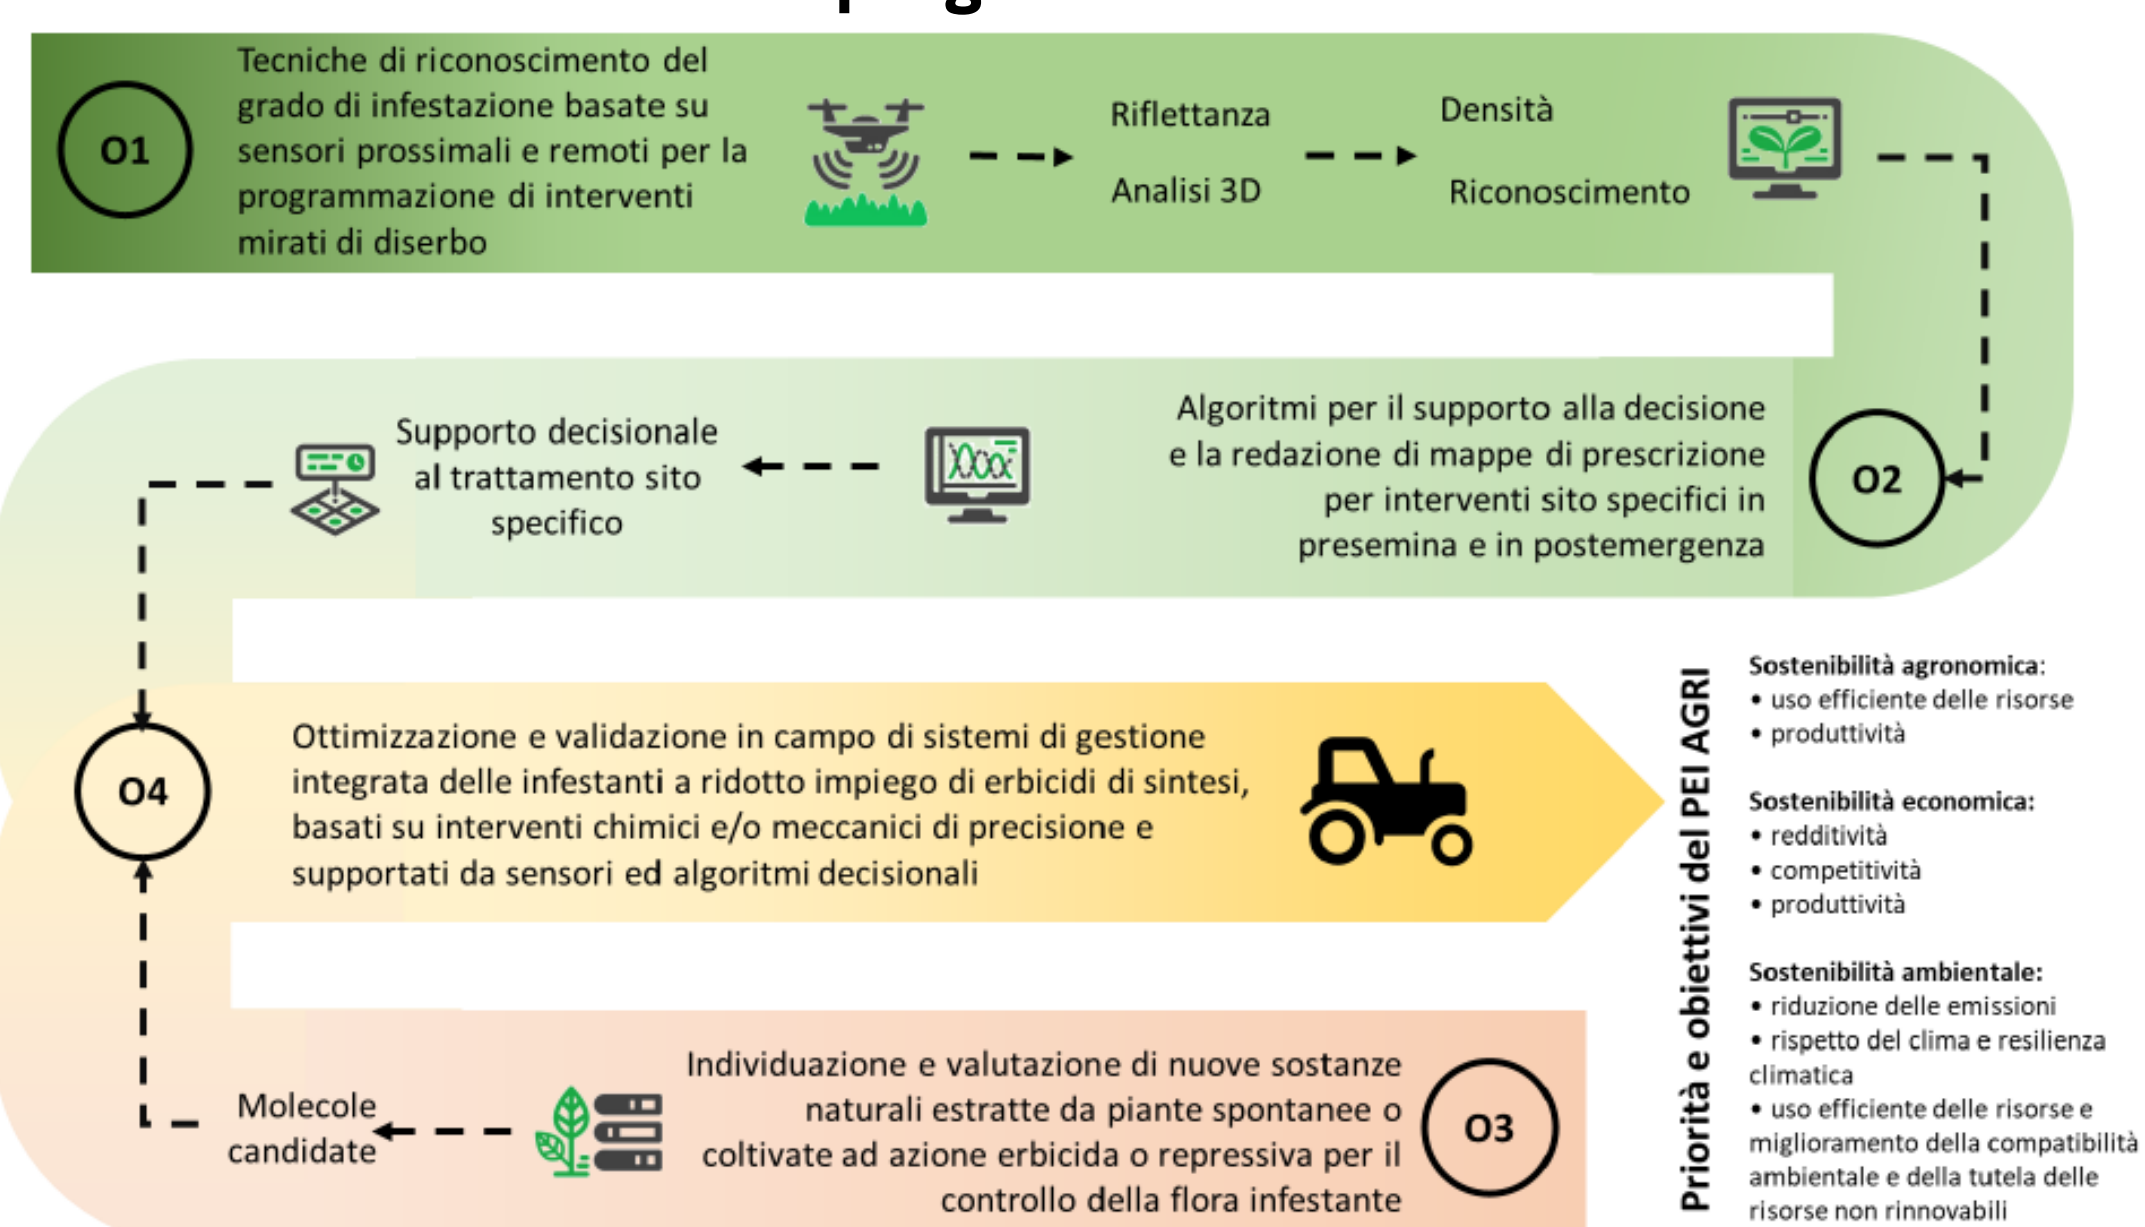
O1

Tecniche di riconoscimento del grado di infestazione basate su sensori prossimali e remoti per la programmazione di interventi mirati di diserbo

Riflettanza

Analisi 3D

Densità

Riconoscimento

Algoritmi per il supporto alla decisione e la redazione di mappe di prescrizione per interventi sito specifici in presemina e in postemergenza

O2

Supporto decisionale al trattamento sito specifico

O4

Ottimizzazione e validazione in campo di sistemi di gestione integrata delle infestanti a ridotto impiego di erbicidi di sintesi, basati su interventi chimici e/o meccanici di precisione e supportati da sensori ed algoritmi decisionali

Individuazione e valutazione di nuove sostanze naturali estratte da piante spontanee o coltivate ad azione erbicida o repressiva per il controllo della flora infestante

O3

Molecole candidate

Priorità e obiettivi del PEI AGRI

Sostenibilità agronomica:
• uso efficiente delle risorse
• produttività

Sostenibilità economica:
• redditività
• competitività
• produttività

Sostenibilità ambientale:
• riduzione delle emissioni
• rispetto del clima e resilienza climatica
• uso efficiente delle risorse e miglioramento della compatibilità ambientale e della tutela delle risorse non rinnovabili